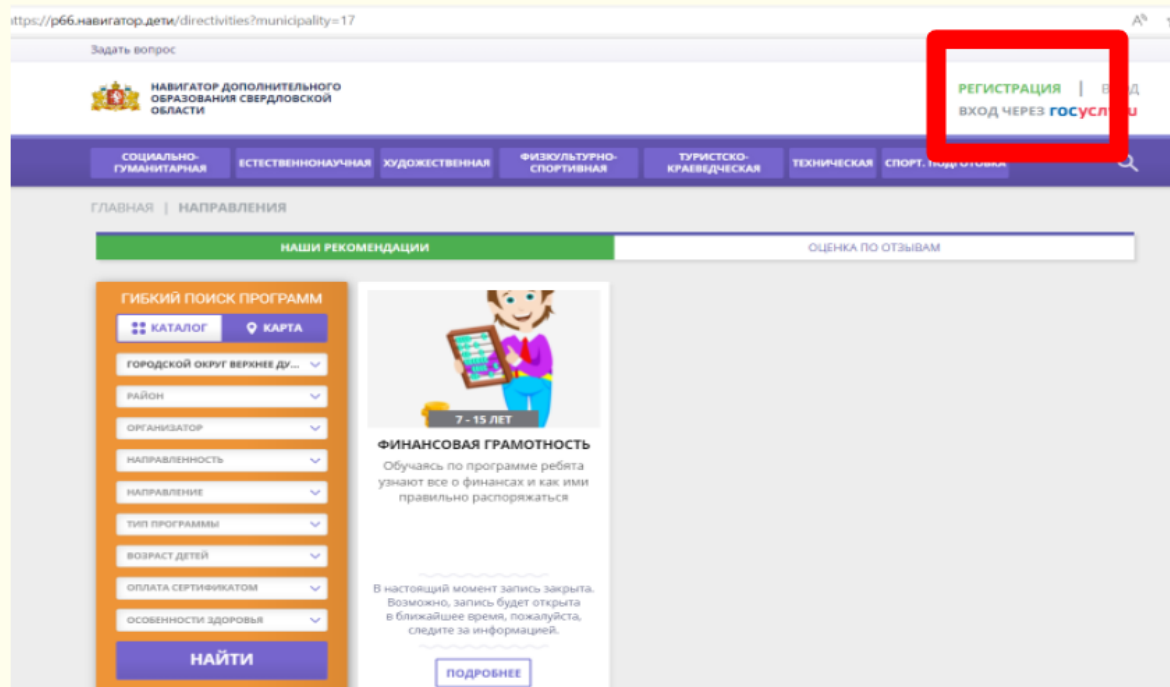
ttps://р66.навигатор.дети/directivities?municipality=17

Задать вопрос

НАВИГАТОР ДОПОЛНИТЕЛЬНОГО ОБРАЗОВАНИЯ СВЕРДЛОВСКОЙ ОБЛАСТИ

РЕГИСТРАЦИЯ | В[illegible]Д
ВХОД ЧЕРЕЗ госусл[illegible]u

СОЦИАЛЬНО-ГУМАНИТАРНАЯ | ЕСТЕСТВЕННОНАУЧНАЯ | ХУДОЖЕСТВЕННАЯ | ФИЗКУЛЬТУРНО-СПОРТИВНАЯ | ТУРИСТСКО-КРАЕВЕДЧЕСКАЯ | ТЕХНИЧЕСКАЯ | СПОРТ. ПОДГОТОВКА

ГЛАВНАЯ | НАПРАВЛЕНИЯ

НАШИ РЕКОМЕНДАЦИИ
ОЦЕНКА ПО ОТЗЫВАМ

ГИБКИЙ ПОИСК ПРОГРАММ
КАТАЛОГ
КАРТА
ГОРОДСКОЙ ОКРУГ ВЕРХНЕЕ ДУ...
РАЙОН
ОРГАНИЗАТОР
НАПРАВЛЕННОСТЬ
НАПРАВЛЕНИЕ
ТИП ПРОГРАММЫ
ВОЗРАСТ ДЕТЕЙ
ОПЛАТА СЕРТИФИКАТОМ
ОСОБЕННОСТИ ЗДОРОВЬЯ
НАЙТИ

7 - 15 ЛЕТ
ФИНАНСОВАЯ ГРАМОТНОСТЬ
Обучаясь по программе ребята узнают все о финансах и как ими правильно распоряжаться

В настоящий момент запись закрыта. Возможно, запись будет открыта в ближайшее время, пожалуйста, следите за информацией.
ПОДРОБНЕЕ